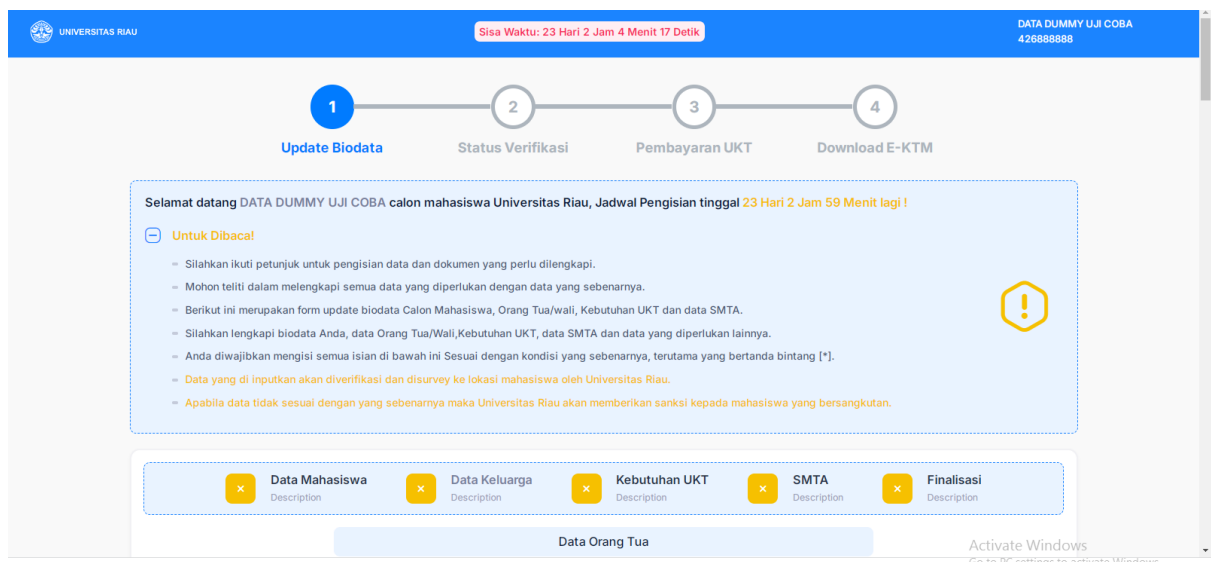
UNIVERSITAS RIAU

Sisa Waktu: 23 Hari 2 Jam 4 Menit 17 Detik

DATA DUMMY UJI COBA
426888888

1 Update Biodata
2 Status Verifikasi
3 Pembayaran UKT
4 Download E-KTM

Selamat datang DATA DUMMY UJI COBA calon mahasiswa Universitas Riau, Jadwal Pengisian tinggal 23 Hari 2 Jam 59 Menit lagi !

Untuk Dibaca!

- Silahkan ikuti petunjuk untuk pengisian data dan dokumen yang perlu dilengkapi.
- Mohon teliti dalam melengkapi semua data yang diperlukan dengan data yang sebenarnya.
- Berikut ini merupakan form update biodata Calon Mahasiswa, Orang Tua/wali, Kebutuhan UKT dan data SMTA.
- Silahkan lengkapi biodata Anda, data Orang Tua/Wali,Kebutuhan UKT, data SMTA dan data yang diperlukan lainnya.
- Anda diwajibkan mengisi semua isian di bawah ini Sesuai dengan kondisi yang sebenarnya, terutama yang bertanda bintang [*].
- Data yang di inputkan akan diverifikasi dan disurvey ke lokasi mahasiswa oleh Universitas Riau.
- Apabila data tidak sesuai dengan yang sebenarnya maka Universitas Riau akan memberikan sanksi kepada mahasiswa yang bersangkutan.

Data Mahasiswa
Description
Data Keluarga
Description
Kebutuhan UKT
Description
SMTA
Description
Finalisasi
Description

Data Orang Tua

Activate Windows
Go to PC settings to activate Windows